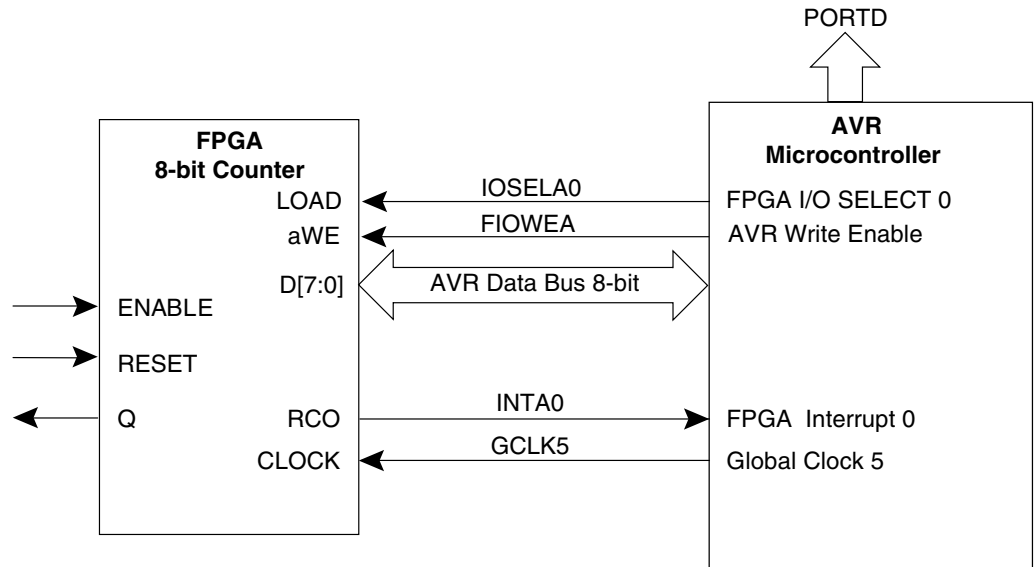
PORTD

FPGA
8-bit Counter

LOAD
aWE
D[7:0]
ENABLE
RESET
Q
RCO
CLOCK

IOSELA0
FIOWEA
AVR Data Bus 8-bit
INTA0
GCLK5

AVR
Microcontroller

FPGA I/O SELECT 0
AVR Write Enable
FPGA Interrupt 0
Global Clock 5